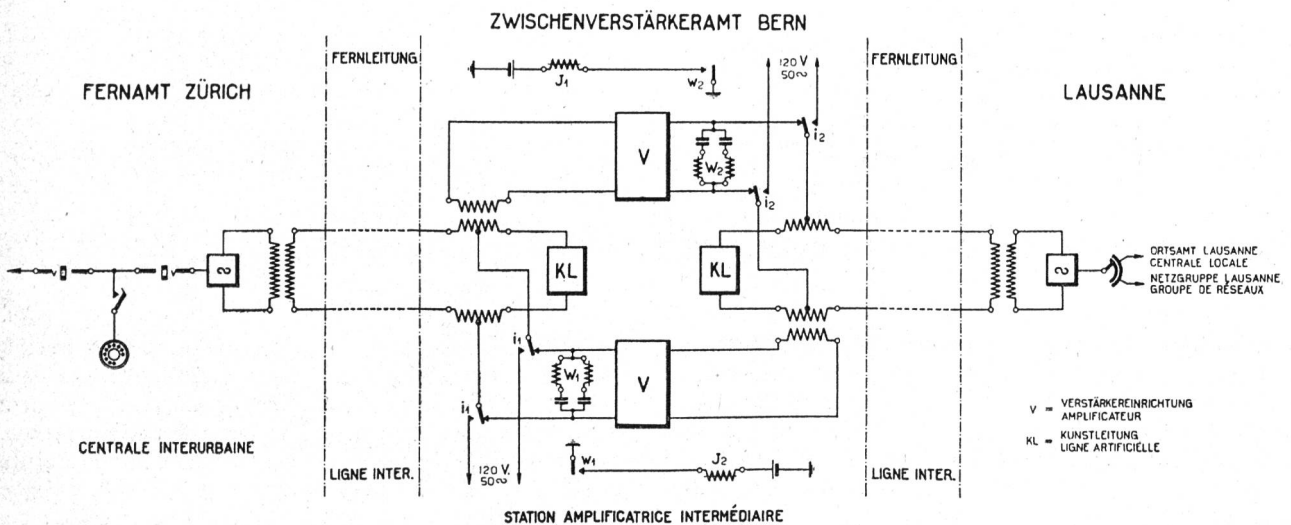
ZWISCHENVERSTÄRKERAMT BERN

FERNAMT ZÜRICH

FERNLEITUNG

$J_1$

$W_2$

120 V
50~

FERNLEITUNG

LAUSANNE

V

$W_2$

$i_2$

$i_2$

KL

KL

~

~

ORTSAMT LAUSANNE
CENTRALE LOCALE
NETZGRUPPE LAUSANNE
GROUPE DE RÉSEAUX

$i_1$

$W_1$

V

$i_1$

V = VERSTÄRKEREINRICHTUNG
AMPLIFICATEUR

KL = KUNSTLEITUNG
LIGNE ARTIFICIELLE

CENTRALE INTERURBAINE

LIGNE INTER.

120 V.
50~

$W_1$

$J_2$

LIGNE INTER.

STATION AMPLIFICATRICE INTERMÉDIAIRE